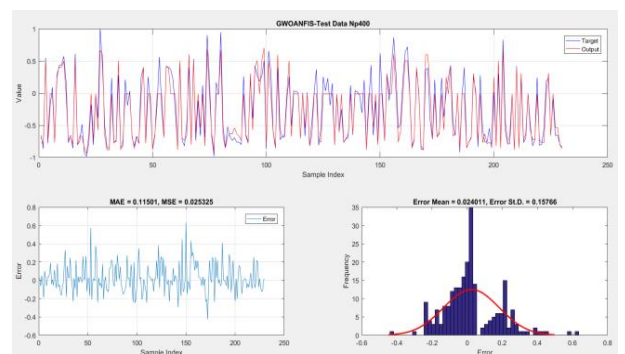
GWOANFIS-Test Data Np400

Target
Output

Value

1
0.5
0
-0.5
-1

0 50 100 150 200 250

Sample Index

MAE = 0.11501, MSE = 0.025325

Error

Error

0.8
0.6
0.4
0.2
0
-0.2
-0.4
-0.6

0 50 100 150 200 250

Sample Index

Error Mean = 0.024011, Error St.D. = 0.15766

Frequency

35
30
25
20
15
10
5
0

-0.6 -0.4 -0.2 0 0.2 0.4 0.6 0.8

Error